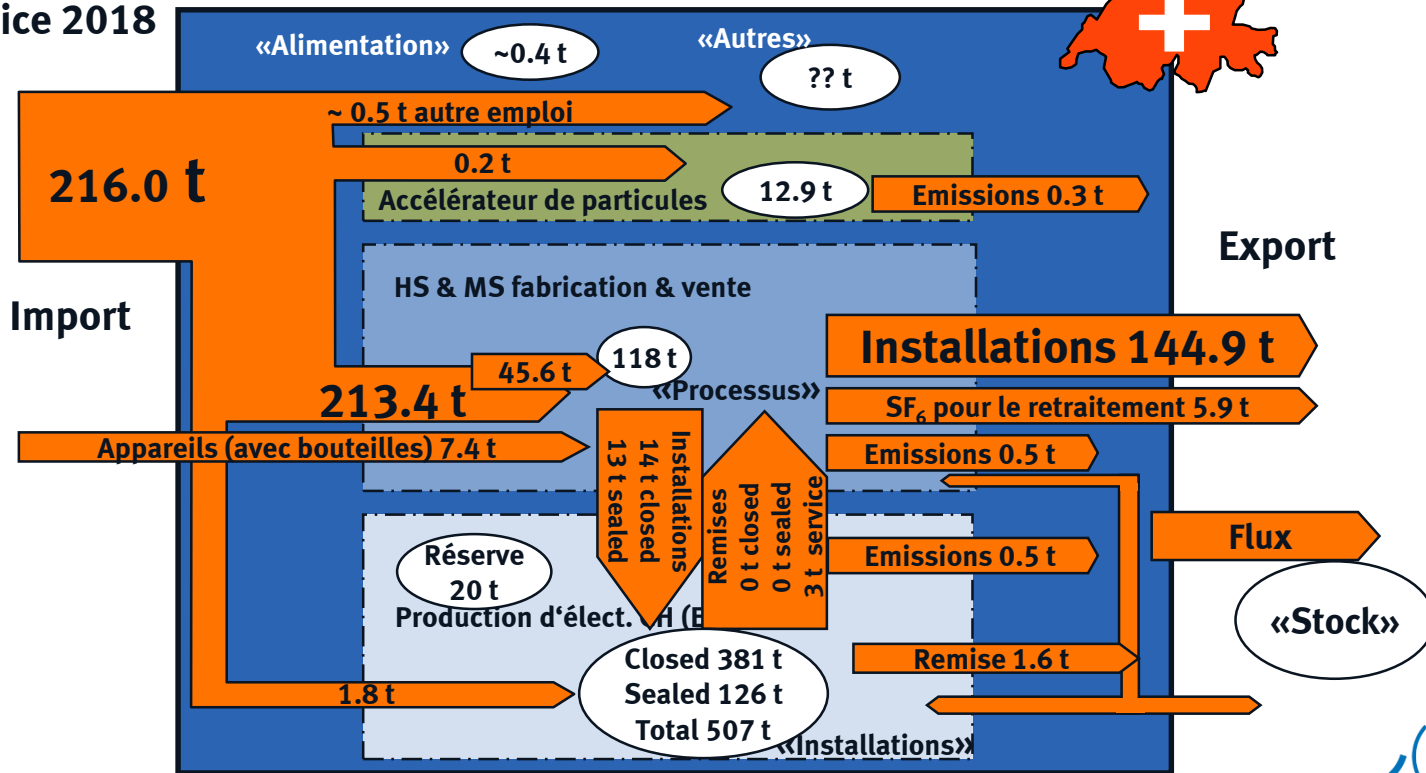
ice 2018

«Alimentation» ~0.4 t

«Autres» ?? t

~ 0.5 t autre emploi

216.0 t

0.2 t

Accélérateur de particules 12.9 t

Emissions 0.3 t

Export

HS & MS fabrication & vente

Import

Installations 144.9 t

45.6 t 118 t

213.4 t

«Processus»

SF$_6$ pour le retraitement 5.9 t

Appareils (avec bouteilles) 7.4 t

Installations 14 t closed 13 t sealed

Remises 0 t closed 0 t sealed 3 t service

Emissions 0.5 t

Flux

Réserve 20 t

Emissions 0.5 t

Production d'élect. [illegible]H (E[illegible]

«Stock»

Remise 1.6 t

1.8 t

Closed 381 t
Sealed 126 t
Total 507 t

«Installations»